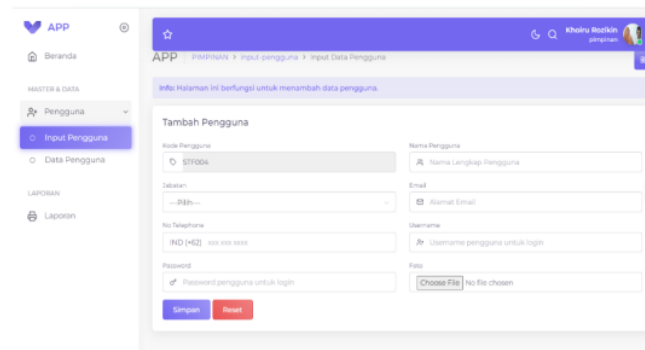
APP

Beranda

MASTER & DATA

Pengguna

Input Pengguna

Data Pengguna

LAPORAN

Laporan

Khoiru Rozikin
pimpinan

APP | PIMPINAN > input-pengguna > Input Data Pengguna

Info: Halaman ini berfungsi untuk menambah data pengguna.

Tambah Pengguna

Kode Pengguna
STF004

Nama Pengguna
Nama Lengkap Pengguna

Jabatan
---Pilih---

Email
Alamat Email

No Telephone
IND (+62) xxx xxx xxxx

Username
Username pengguna untuk login

Password
Password pengguna untuk login

Foto
Choose File No file chosen

Simpan Reset